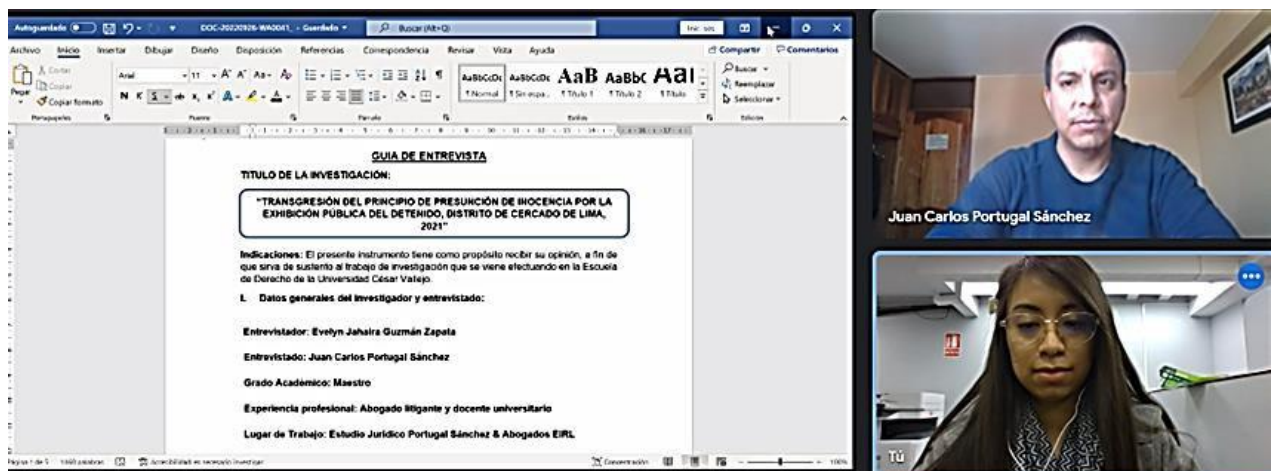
Autoguardado DOC-20220926-WA0041_ - Guardado Buscar (Alt+Q) Iniciar sesión

Archivo Inicio Insertar Dibujar Diseño Disposición Referencias Correspondencia Revisar Vista Ayuda Compartir Comentarios

Cortar Copiar Pegar Copiar formato Portapapeles Arial 11 Fuente Párrafo AaBbCcDc AaBbCcDc AaB AaBbC AaI 1 Normal 1 Sin espa... 1 Título 1 1 Título 2 1 Título Estilos Buscar Reemplazar Seleccionar Edición

GUIA DE ENTREVISTA

TITULO DE LA INVESTIGACIÓN:

"TRANSGRESIÓN DEL PRINCIPIO DE PRESUNCIÓN DE INOCENCIA POR LA EXHIBICIÓN PÚBLICA DEL DETENIDO, DISTRITO DE CERCADO DE LIMA, 2021"

Indicaciones: El presente instrumento tiene como propósito recibir su opinión, a fin de que sirva de sustento al trabajo de investigación que se viene efectuando en la Escuela de Derecho de la Universidad César Vallejo.

I. Datos generales del investigador y entrevistado:

Entrevistador: Evelyn Jahaira Guzmán Zapata

Entrevistado: Juan Carlos Portugal Sánchez

Grado Académico: Maestro

Experiencia profesional: Abogado litigante y docente universitario

Lugar de Trabajo: Estudio Jurídico Portugal Sánchez & Abogados EIRL

Página 1 de 5 1060 palabras Accesibilidad: es necesario investigar Concentración 100%

Juan Carlos Portugal Sánchez

Tú